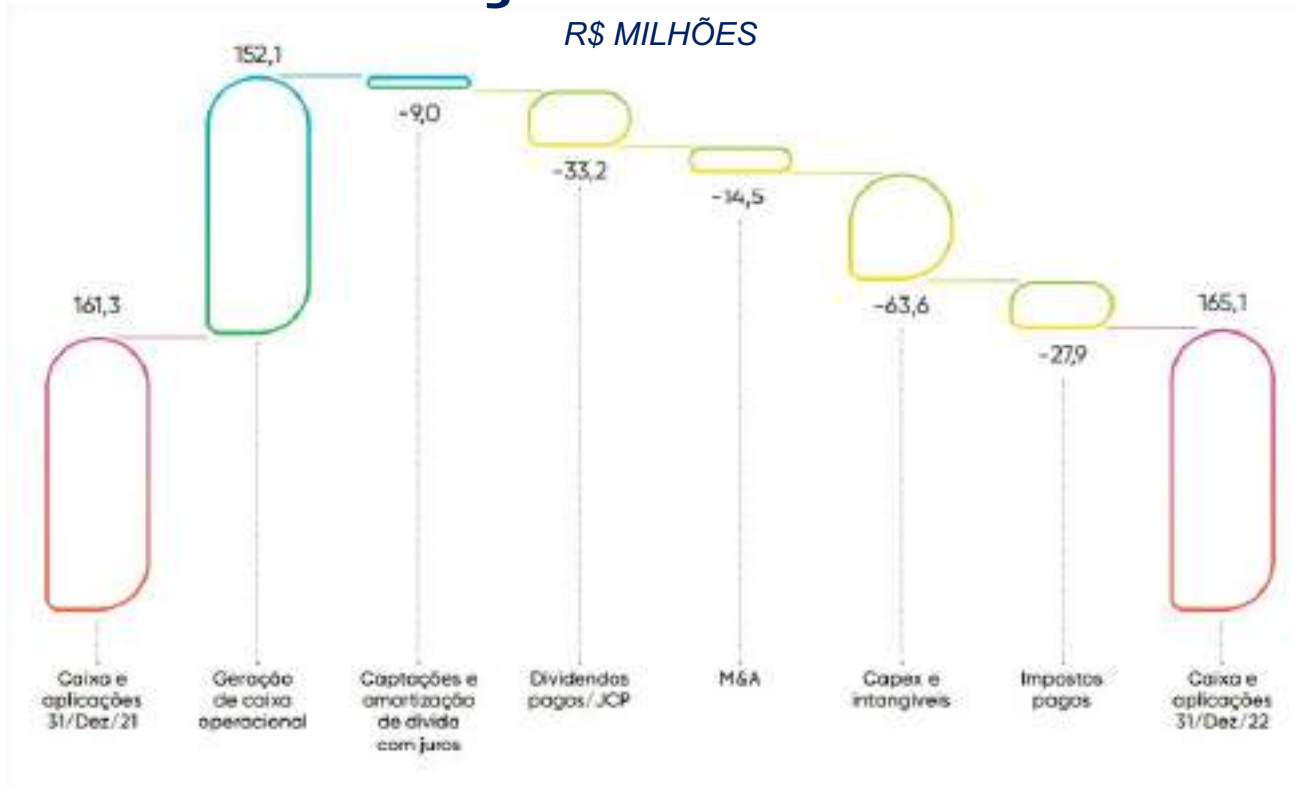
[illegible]

R$ MILHÕES

152,1

-9,0

-33,2

-14,5

161,3

-63,6

165,1

-27,9

Caixa e aplicações 31/Dez/21

Geração de caixa operacional

Captações e amortização de dívida com juros

Dividendos pagos/JCP

M&A

Capex e intangíveis

Impostos pagos

Caixa e aplicações 31/Dez/22